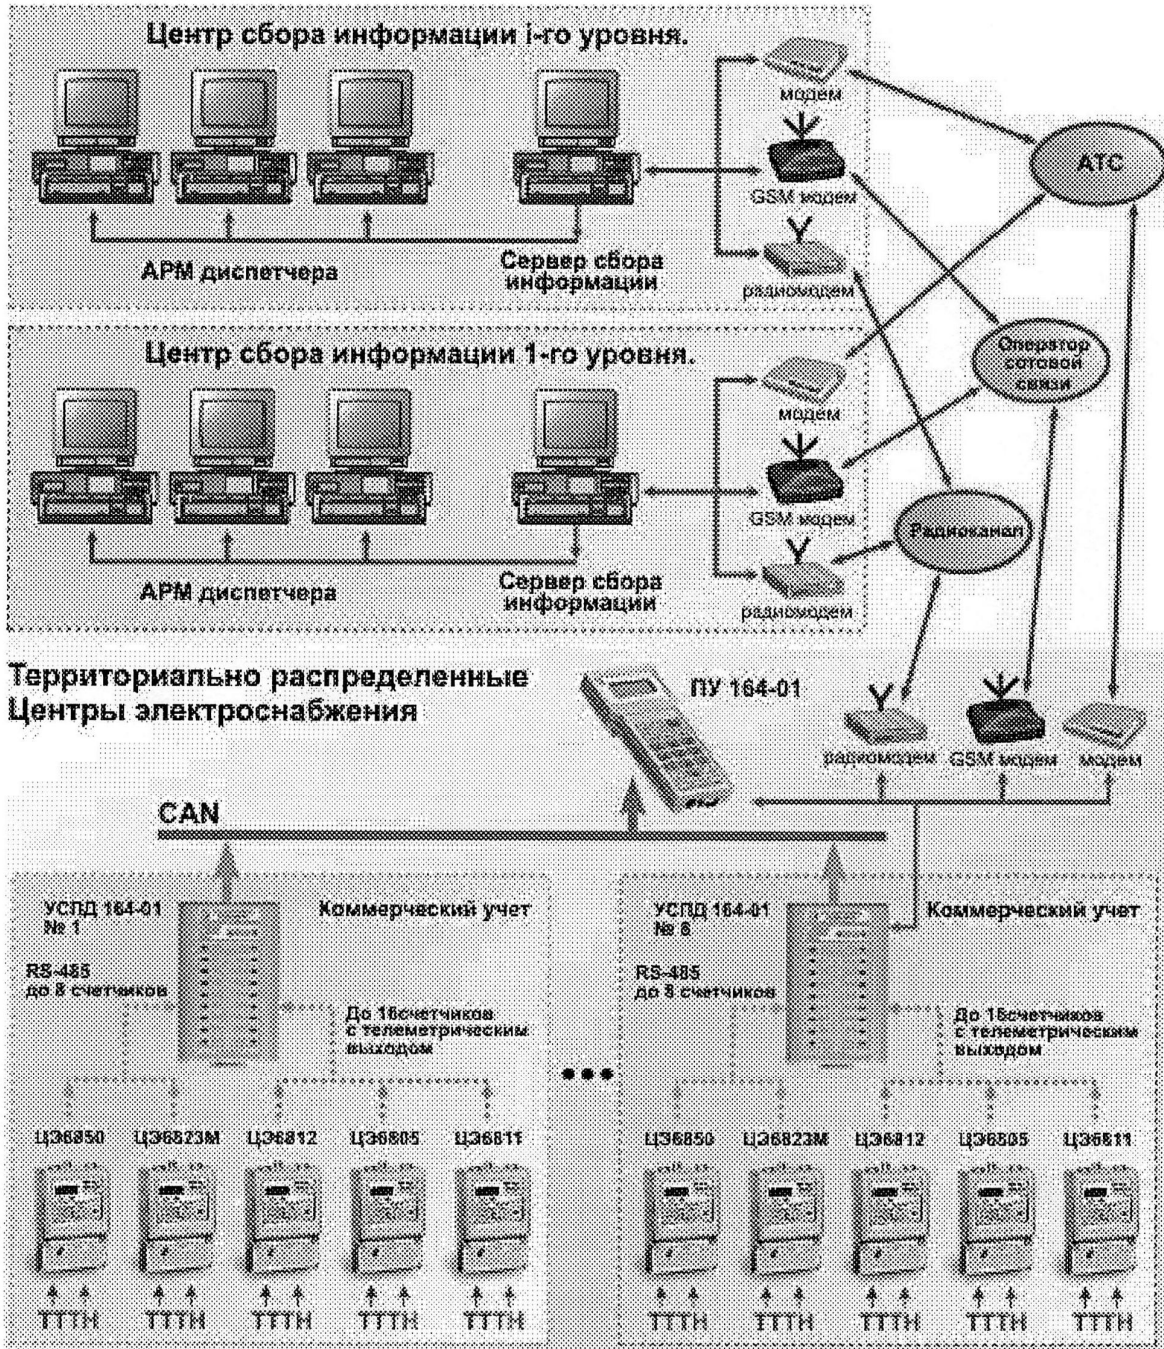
Центр сбора информации i-го уровня.

модем

GSM модем

радиомодем

АТС

АРМ диспетчера

Сервер сбора информации

Центр сбора информации 1-го уровня.

модем

Оператор сотовой связи

GSM модем

Радиоканал

радиомодем

АРМ диспетчера

Сервер сбора информации

Территориально распределенные Центры электроснабжения

ПУ 164-01

радиомодем

GSM модем

модем

CAN

УСПД 164-01 № 1

Коммерческий учет

RS-485 до 8 счетчиков

До 16счетчиков с телеметрическим выходом

УСПД 164-01 № 8

Коммерческий учет

RS-485 до 8 счетчиков

До 16счетчиков с телеметрическим выходом

ЦЭ6850 ЦЭ6823М ЦЭ6812 ЦЭ6805 ЦЭ6811

ЦЭ6850 ЦЭ6823М ЦЭ6812 ЦЭ6805 ЦЭ6811

ТТТН ТТТН ТТТН ТТТН ТТТН

ТТТН ТТТН ТТТН ТТТН ТТТН